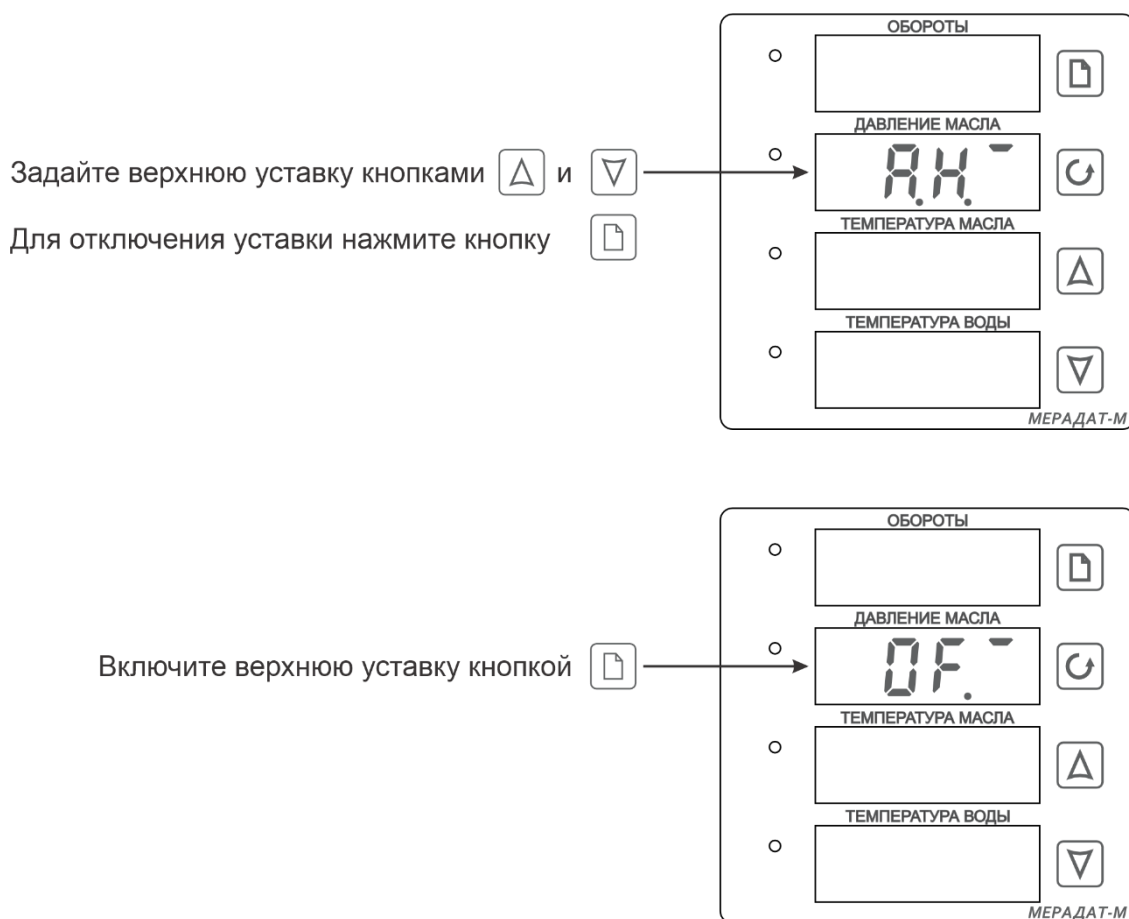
Задайте верхнюю уставку кнопками $\Delta$ и $\nabla$

Для отключения уставки нажмите кнопку

ОБОРОТЫ

ДАВЛЕНИЕ МАСЛА

A.H.

ТЕМПЕРАТУРА МАСЛА

ТЕМПЕРАТУРА ВОДЫ

МЕРАДАТ-М

Включите верхнюю уставку кнопкой

ОБОРОТЫ

ДАВЛЕНИЕ МАСЛА

0F.

ТЕМПЕРАТУРА МАСЛА

ТЕМПЕРАТУРА ВОДЫ

МЕРАДАТ-М